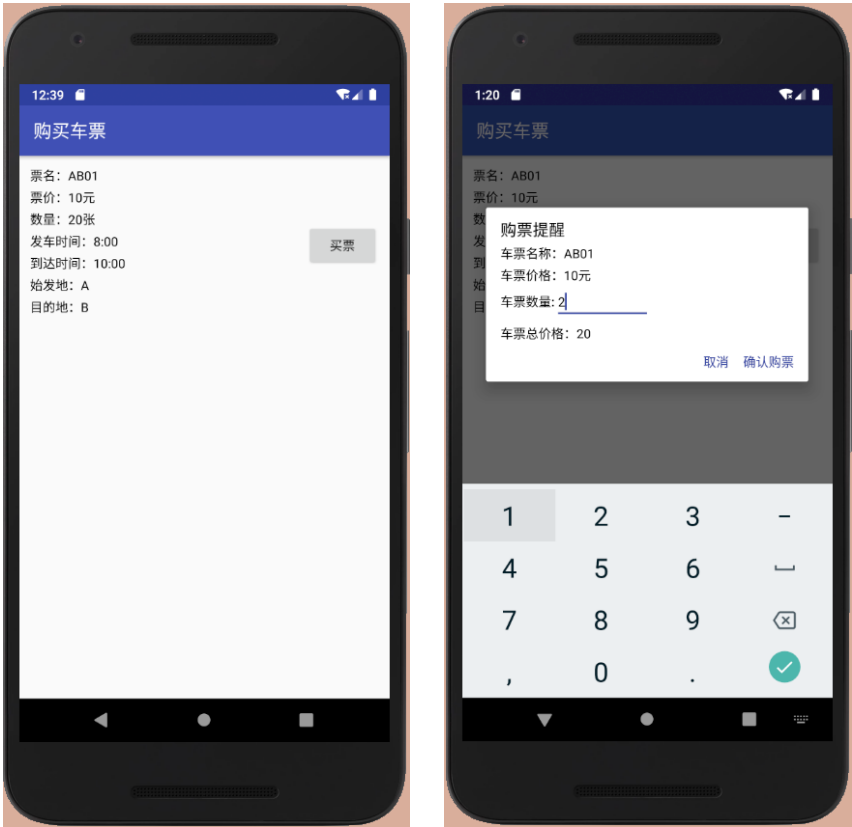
12:39

购买车票

票名：AB01
票价：10元
数量：20张
发车时间：8:00
到达时间：10:00
始发地：A
目的地：B

买票

1:20

购买车票

票名：AB01
票价：10元
数
发
到
始
目

购票提醒
车票名称：AB01
车票价格：10元
车票数量: 2
车票总价格：20

取消 确认购票

1 2 3 –
4 5 6
7 8 9
, 0 .